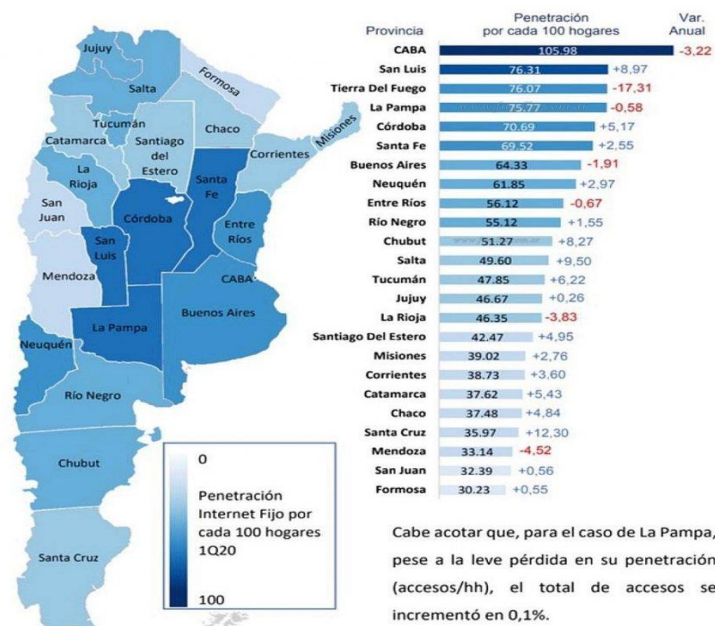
Jujuy
Salta
Formosa
Tucumán
Catamarca
Santiago del Estero
Chaco
Misiones
Corrientes
La Rioja
Santa Fe
San Juan
Córdoba
Entre Ríos
San Luis
Mendoza
CABA
La Pampa
Buenos Aires
Neuquén
Río Negro
Chubut
Santa Cruz

0
Penetración Internet Fijo por cada 100 hogares 1Q20
100

| Provincia | Penetración por cada 100 hogares | Var. Anual |
|---|---|---|
| CABA | 105.98 | -3,22 |
| San Luis | 76.31 | +8,97 |
| Tierra Del Fuego | 76.07 | -17,31 |
| La Pampa | 75.77 | -0,58 |
| Córdoba | 70.69 | +5,17 |
| Santa Fe | 69.52 | +2,55 |
| Buenos Aires | 64.33 | -1,91 |
| Neuquén | 61.85 | +2,97 |
| Entre Ríos | 56.12 | -0,67 |
| Río Negro | 55.12 | +1,55 |
| Chubut | 51.27 | +8,27 |
| Salta | 49.60 | +9,50 |
| Tucumán | 47.85 | +6,22 |
| Jujuy | 46.67 | +0,26 |
| La Rioja | 46.35 | -3,83 |
| Santiago Del Estero | 42.47 | +4,95 |
| Misiones | 39.02 | +2,76 |
| Corrientes | 38.73 | +3,60 |
| Catamarca | 37.62 | +5,43 |
| Chaco | 37.48 | +4,84 |
| Santa Cruz | 35.97 | +12,30 |
| Mendoza | 33.14 | -4,52 |
| San Juan | 32.39 | +0,56 |
| Formosa | 30.23 | +0,55 |

Cabe acotar que, para el caso de La Pampa, pese a la leve pérdida en su penetración (accesos/hh), el total de accesos se incrementó en 0,1%.